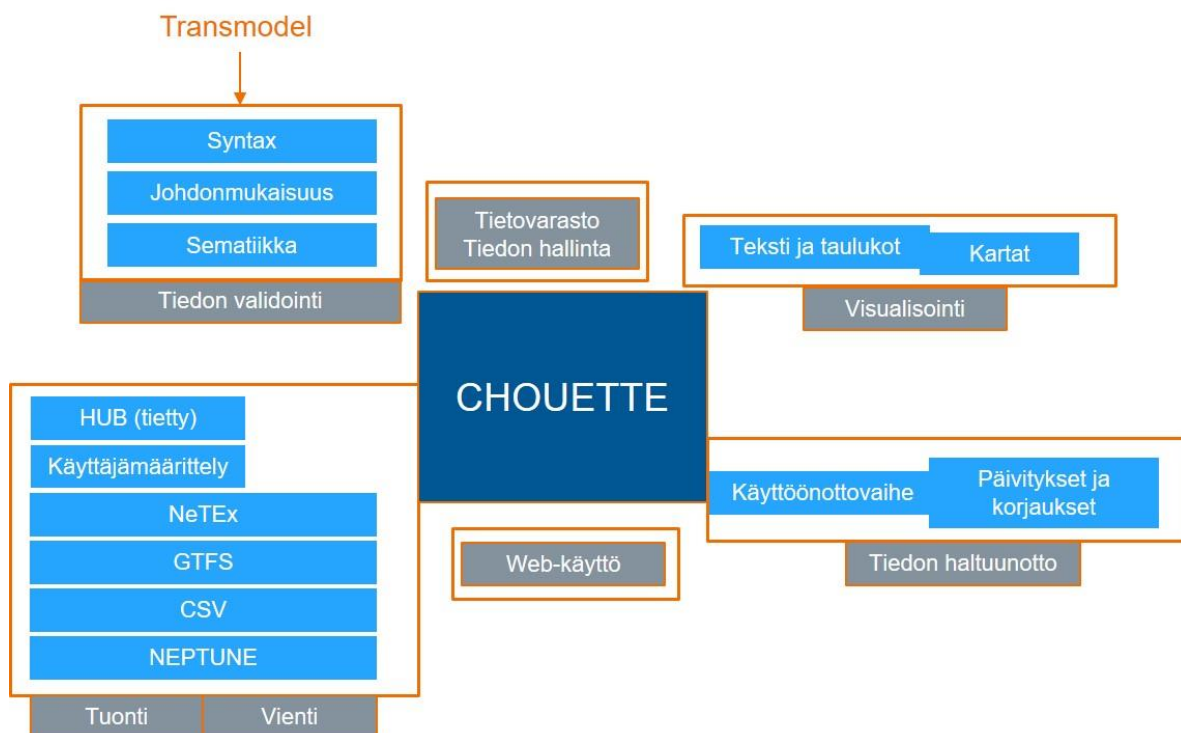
Transmodel

Syntax

Johdonmukaisuus

Sematiikka

Tiedon validointi

Tietovarasto
Tiedon hallinta

Teksti ja taulukot

Kartat

Visualisointi

CHOUETTE

HUB (tietty)

Käyttäjämäärittely

NeTEx

GTFS

CSV

NEPTUNE

Tuonti

Vienti

Web-käyttö

Käyttöönottovaihe

Päivitykset ja korjaukset

Tiedon haltuunotto